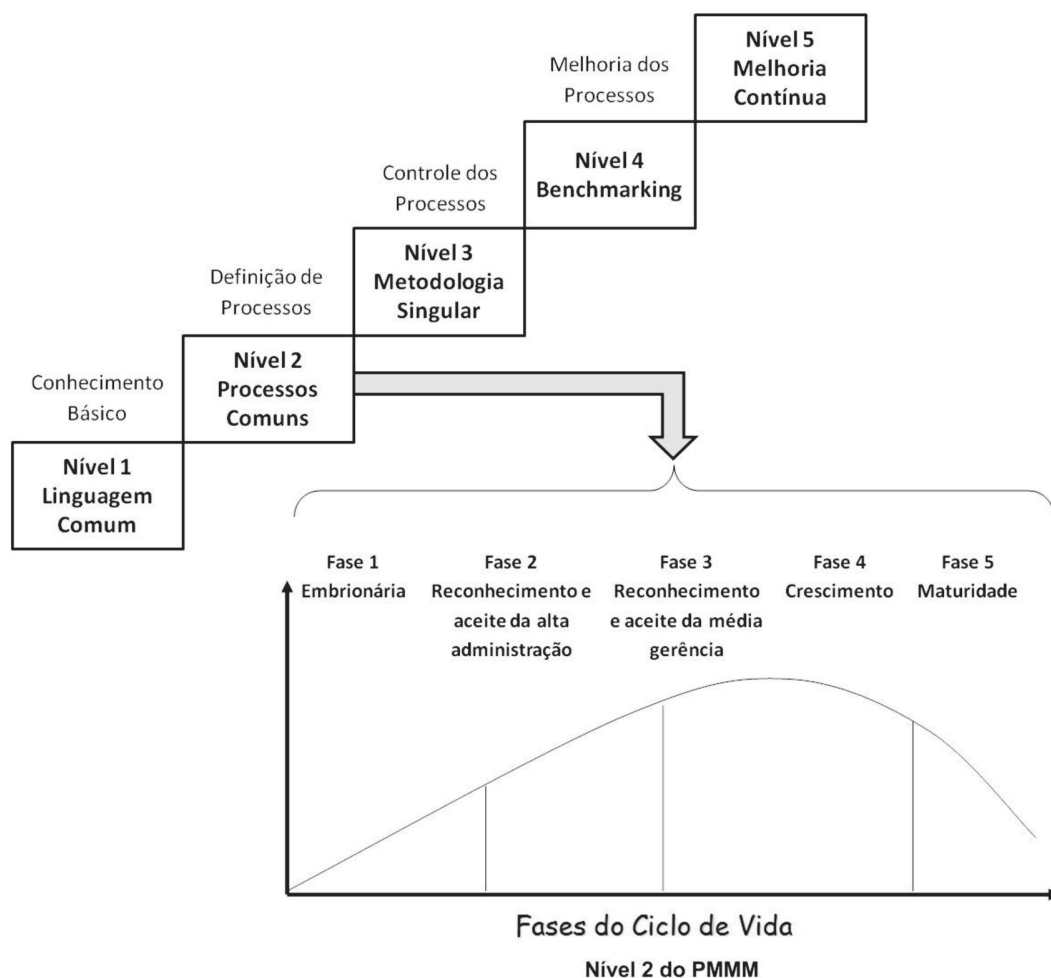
Nível 5
Melhoria
Contínua

Melhoria dos
Processos

Nível 4
Benchmarking

Controle dos
Processos

Nível 3
Metodologia
Singular

Definição de
Processos

Nível 2
Processos
Comuns

Conhecimento
Básico

Nível 1
Linguagem
Comum

Fase 1
Embrionária

Fase 2
Reconhecimento e
aceite da alta
administração

Fase 3
Reconhecimento
e aceite da média
gerência

Fase 4
Crescimento

Fase 5
Maturidade

Fases do Ciclo de Vida

Nível 2 do PMMM